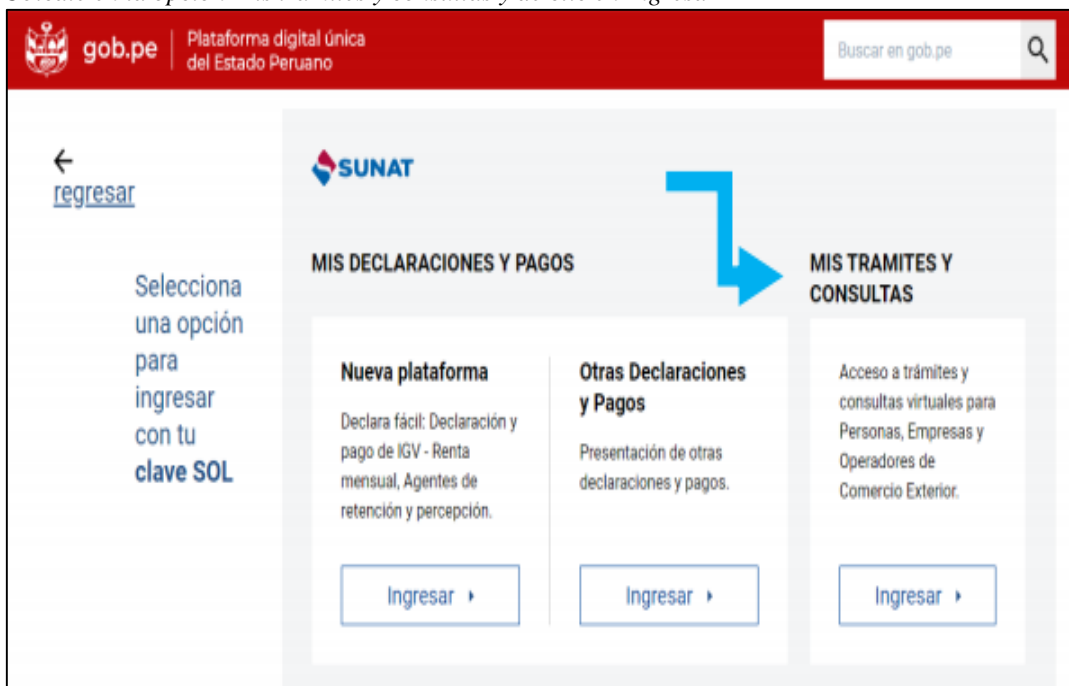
gob.pe | Plataforma digital única del Estado Peruano

Buscar en gob.pe

←
regresar

Selecciona una opción para ingresar con tu **clave SOL**

SUNAT

MIS DECLARACIONES Y PAGOS

Nueva plataforma

Declara fácil: Declaración y pago de IGV - Renta mensual, Agentes de retención y percepción.

Ingresar ›

Otras Declaraciones y Pagos

Presentación de otras declaraciones y pagos.

Ingresar ›

MIS TRAMITES Y CONSULTAS

Acceso a trámites y consultas virtuales para Personas, Empresas y Operadores de Comercio Exterior.

Ingresar ›